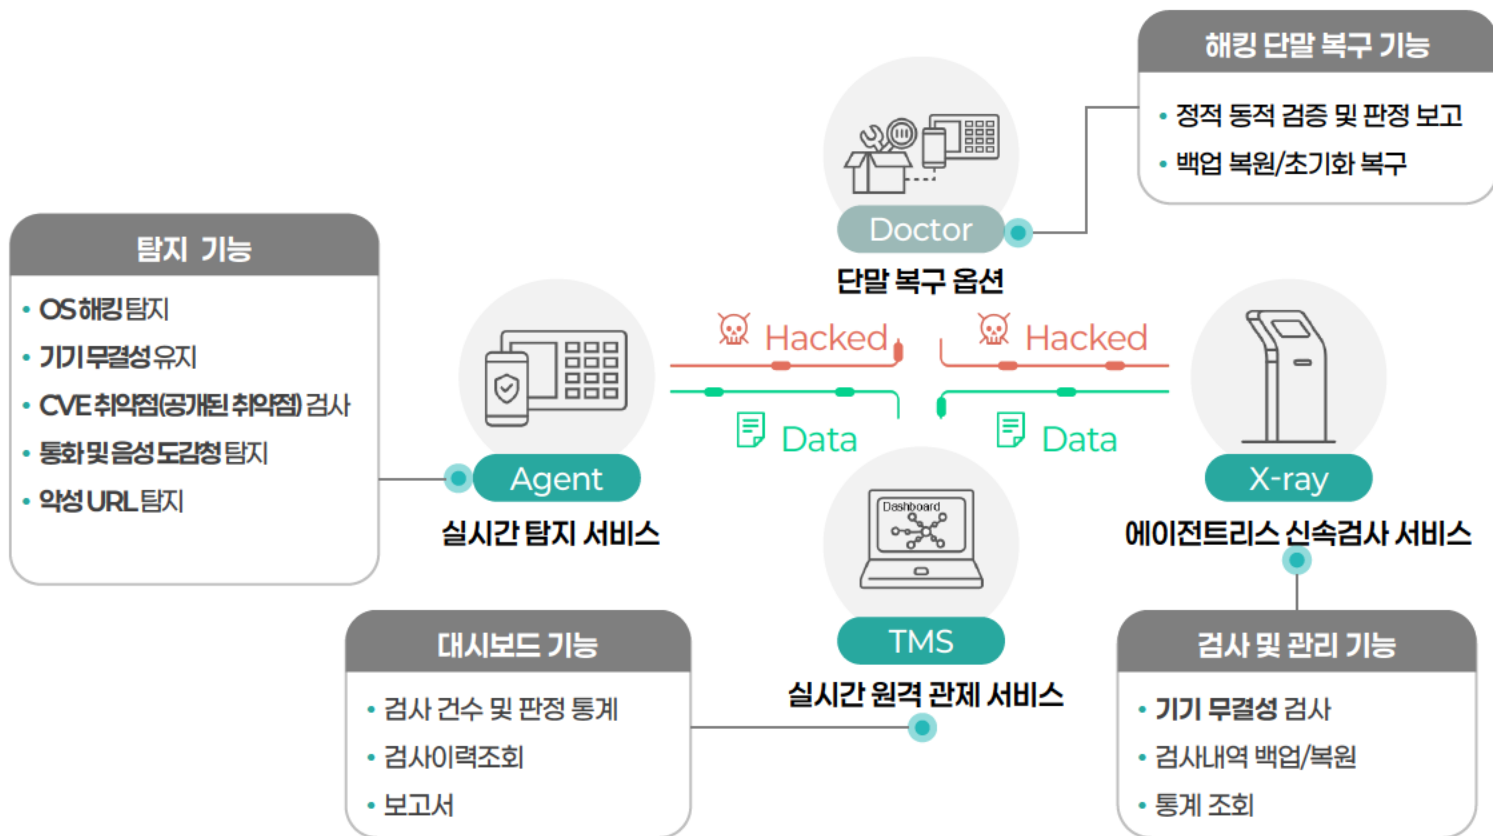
해킹 단말 복구 기능

• 정적 동적 검증 및 판정 보고
• 백업 복원/초기화 복구

Doctor
단말 복구 옵션

탐지 기능

• OS 해킹 탐지
• 기기 무결성 유지
• CVE 취약점(공개된 취약점) 검사
• 통화 및 음성 도감청 탐지
• 악성 URL 탐지

Hacked
Hacked
Data
Data

Agent
실시간 탐지 서비스

X-ray
에이전트리스 신속검사 서비스

Dashboard

TMS
실시간 원격 관제 서비스

대시보드 기능

• 검사 건수 및 판정 통계
• 검사이력조회
• 보고서

검사 및 관리 기능

• 기기 무결성 검사
• 검사내역 백업/복원
• 통계 조회